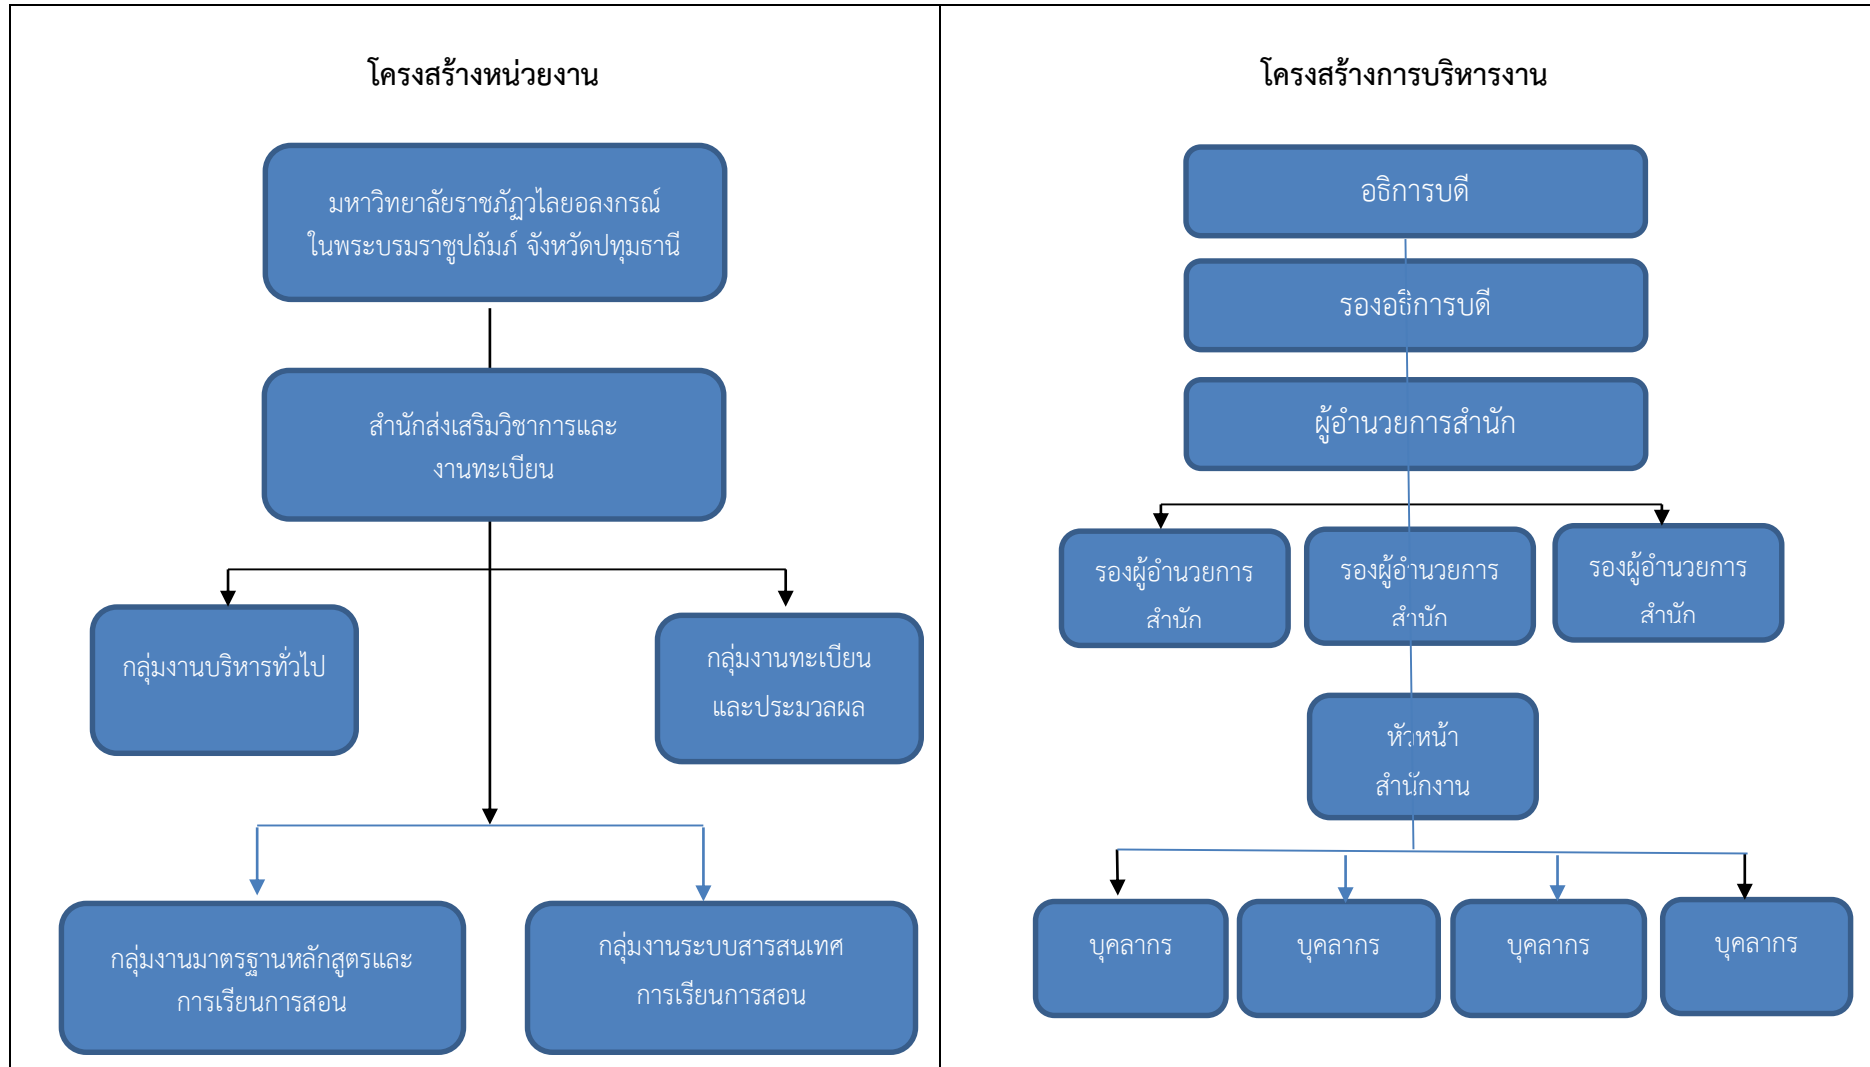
โครงสร้างหน่วยงาน

มหาวิทยาลัยราชภัฏวไลยอลงกรณ์ ในพระบรมราชูปถัมภ์ จังหวัดปทุมธานี

สำนักส่งเสริมวิชาการและงานทะเบียน

กลุ่มงานบริหารทั่วไป

กลุ่มงานทะเบียนและประมวลผล

กลุ่มงานมาตรฐานหลักสูตรและการเรียนการสอน

กลุ่มงานระบบสารสนเทศการเรียนการสอน

โครงสร้างการบริหารงาน

อธิการบดี

รองอธิการบดี

ผู้อำนวยการสำนัก

รองผู้อำนวยการสำนัก

รองผู้อำนวยการสำนัก

รองผู้อำนวยการสำนัก

หัวหน้าสำนักงาน

บุคลากร

บุคลากร

บุคลากร

บุคลากร